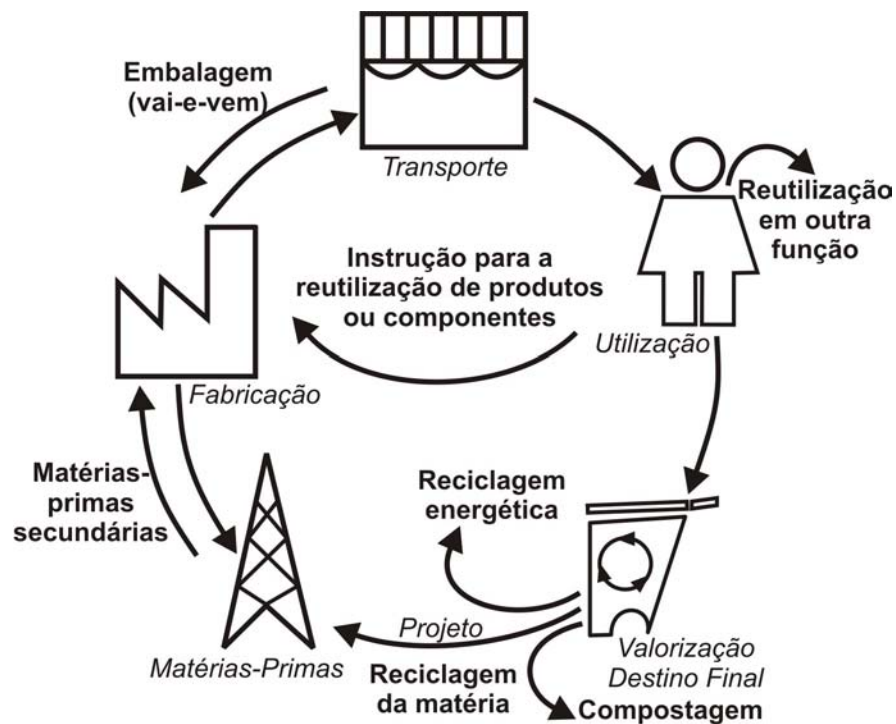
Embalagem
(vai-e-vem)

Transporte

Reutilização
em outra
função

Instrução para a
reutilização de produtos
ou componentes

Utilização

Fabricação

Matérias-
primas
secundárias

Reciclagem
energética

Projeto

Matérias-Primas

Valorização
Destino Final

Reciclagem
da matéria

Compostagem